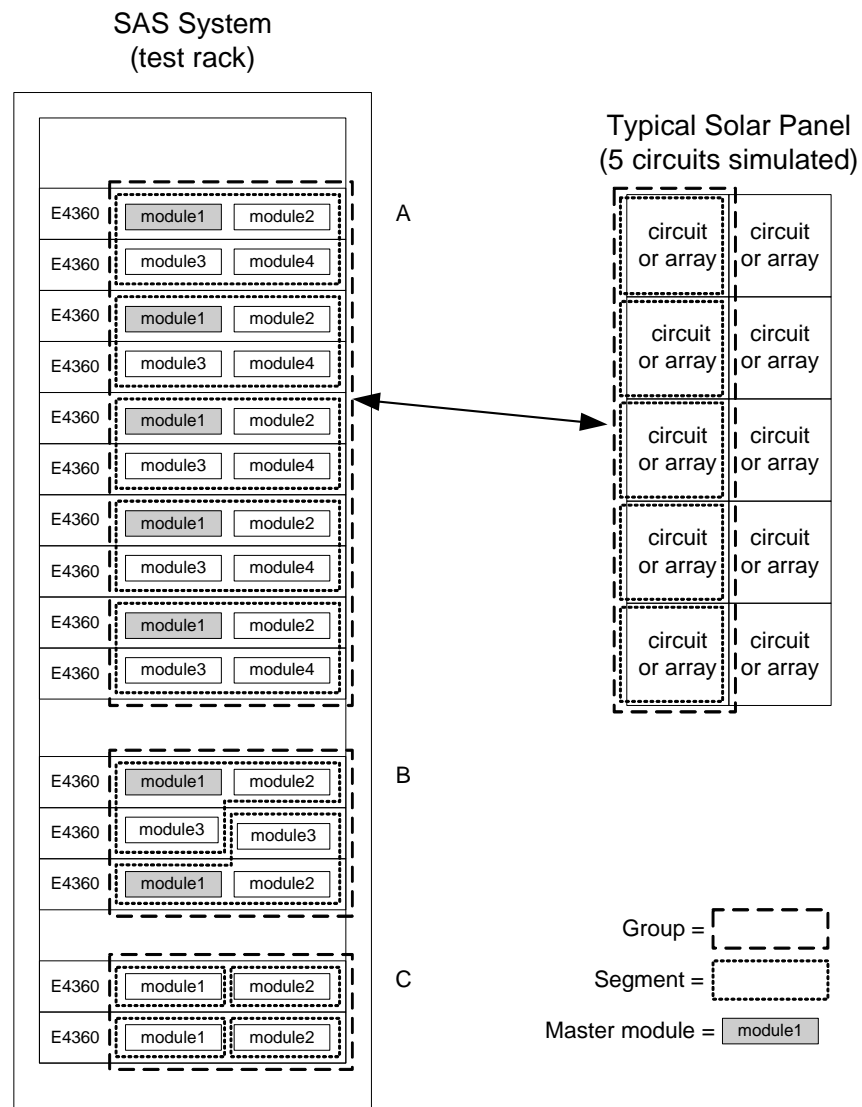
SAS System
(test rack)

Typical Solar Panel
(5 circuits simulated)

E4360 module1 module2
E4360 module3 module4
E4360 module1 module2
E4360 module3 module4
E4360 module1 module2
E4360 module3 module4
E4360 module1 module2
E4360 module3 module4
E4360 module1 module2
E4360 module3 module4

A

circuit or array
circuit or array
circuit or array
circuit or array
circuit or array
circuit or array
circuit or array
circuit or array
circuit or array
circuit or array

E4360 module1 module2
E4360 module3 module3
E4360 module1 module2

B

E4360 module1 module2
E4360 module1 module2

C

Group =
Segment =
Master module = module1